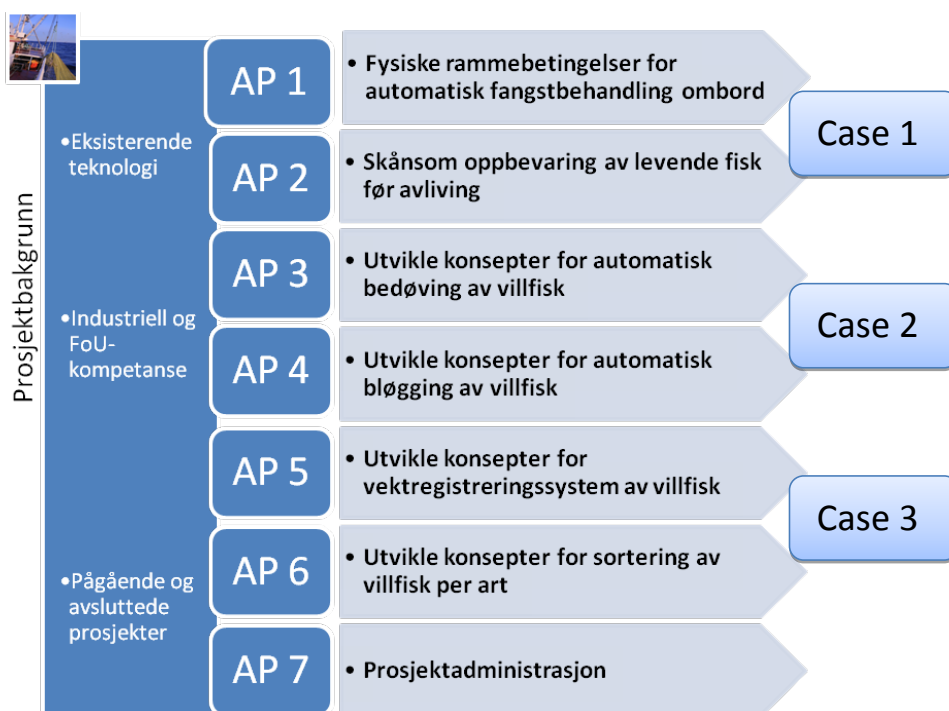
Prosjektbakgrunn

•Eksisterende teknologi

•Industriell og FoU-kompetanse

•Pågående og avsluttede prosjekter

AP 1

• Fysiske rammebetingelser for automatisk fangstbehandling ombord

AP 2

• Skånsom oppbevaring av levende fisk før avliving

Case 1

AP 3

• Utvikle konsepter for automatisk bedøving av villfisk

AP 4

• Utvikle konsepter for automatisk bløgging av villfisk

Case 2

AP 5

• Utvikle konsepter for vektregistreringssystem av villfisk

AP 6

• Utvikle konsepter for sortering av villfisk per art

Case 3

AP 7

• Prosjektadministrasjon